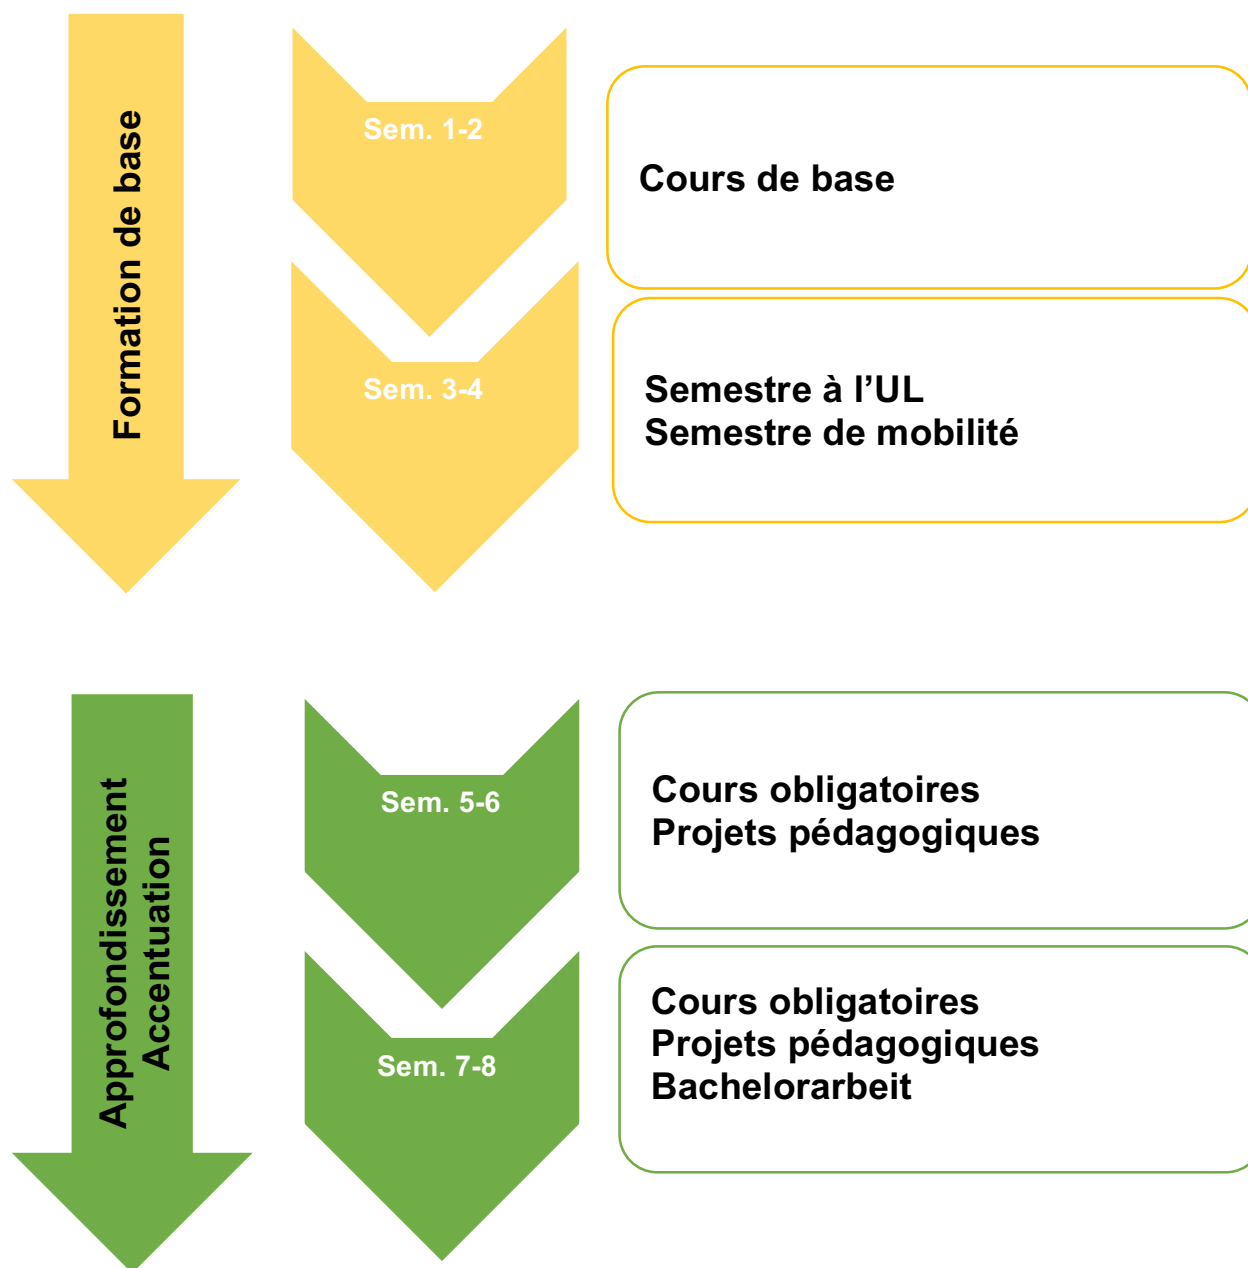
Formation de base

Sem. 1-2

Cours de base

Sem. 3-4

Semestre à l’UL
Semestre de mobilité

Approfondissement
Accentuation

Sem. 5-6

Cours obligatoires
Projets pédagogiques

Sem. 7-8

Cours obligatoires
Projets pédagogiques
Bachelorarbeit